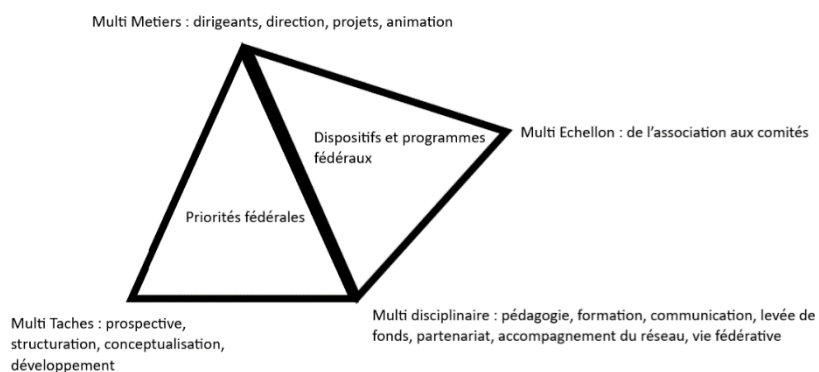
Multi Metiers : dirigeants, direction, projets, animation

Dispositifs et programmes fédéraux

Multi Echellon : de l'association aux comités

Priorités fédérales

Multi Taches : prospective, structuration, conceptualisation, développement

Multi disciplinaire : pédagogie, formation, communication, levée de fonds, partenariat, accompagnement du réseau, vie fédérative